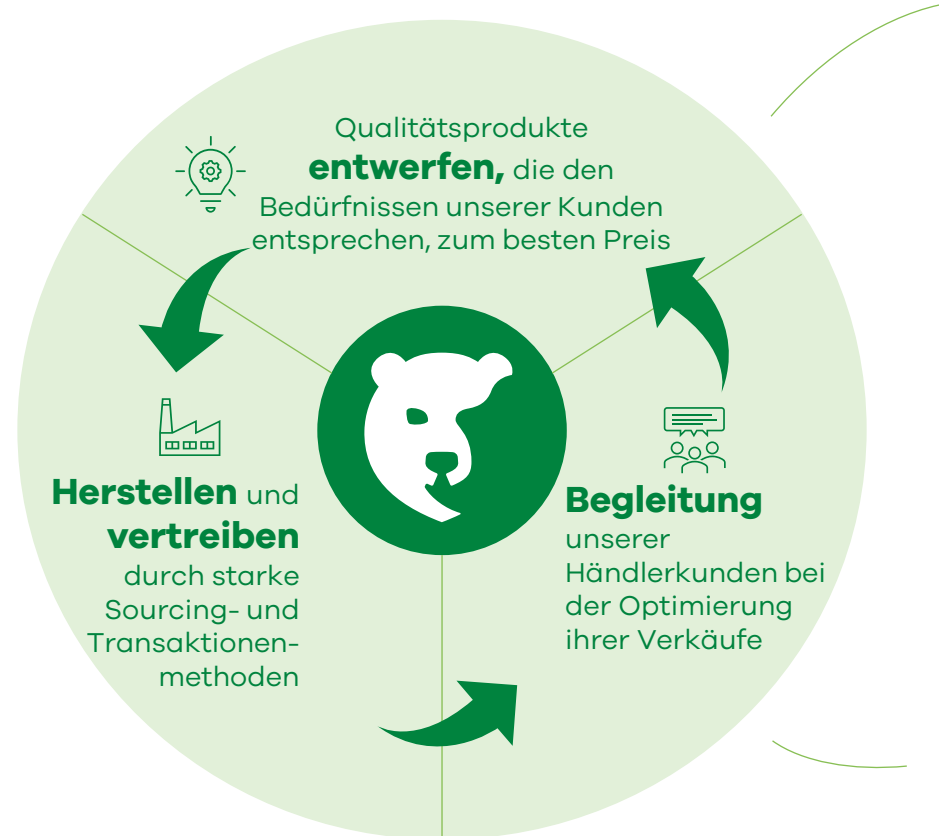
Qualitätsprodukte **entwerfen,** die den Bedürfnissen unserer Kunden entsprechen, zum besten Preis

**Herstellen** und **vertreiben** durch starke Sourcing- und Transaktionenmethoden

**Begleitung** unserer Händlerkunden bei der Optimierung ihrer Verkäufe